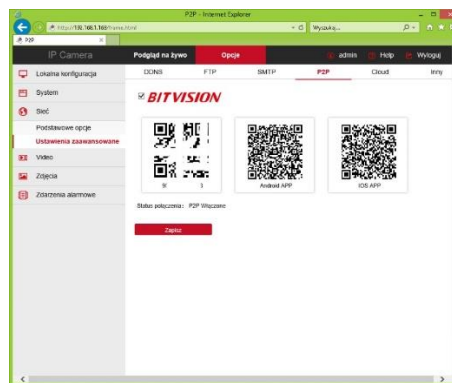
P2P - Internet Explorer

http://192.168.1.168/frame.html

Wyszukaj...

P2P

IP Camera

Podgląd na żywo

Opcje

admin

Help

Wyloguj

Lokalna konfiguracja

System

Sieć

Podstawowe opcje

Ustawienia zaawansowane

Video

Zdjęcia

Zdarzenia alarmowe

DDNS

FTP

SMTP

P2P

Cloud

Inny

BITVISION

9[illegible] 1

Android APP

IOS APP

Status połączenia: P2P Włączone

Zapisz